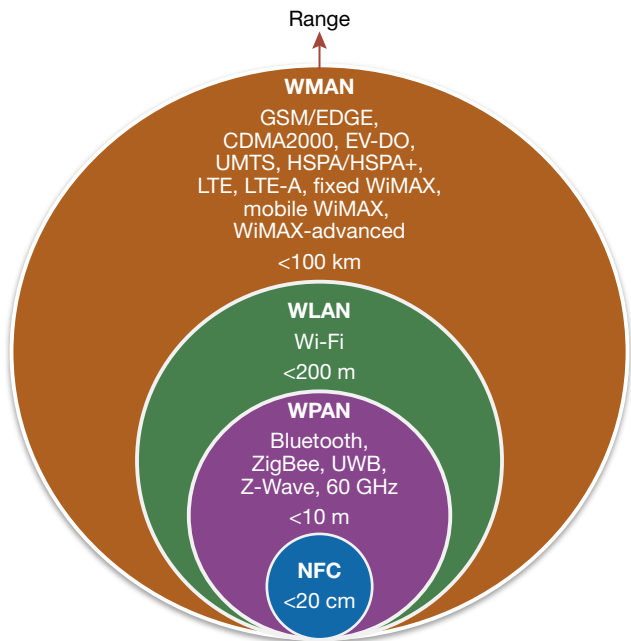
Range

WMAN

GSM/EDGE, CDMA2000, EV-DO, UMTS, HSPA/HSPA+, LTE, LTE-A, fixed WiMAX, mobile WiMAX, WiMAX-advanced

<100 km

WLAN

Wi-Fi

<200 m

WPAN

Bluetooth, ZigBee, UWB, Z-Wave, 60 GHz

<10 m

NFC

<20 cm